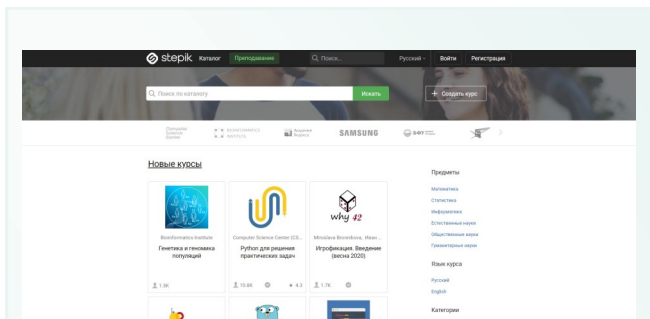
stepik Каталог Преподавание Поиск... Русский Войти Регистрация

Поиск по каталогу Искать + Создать курс

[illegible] BIOINFORMATICS INSTITUTE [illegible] SAMSUNG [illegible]

Новые курсы

Bioinformatics Institute
Генетика и геномика популяций
1.9K

Computer Science Center (CS...
Python для решения практических задач
10.6K 4.3

why 42
Miroslava Bovrolkova, Ivan ...
Игрофикация. Введение (весна 2020)
1.7K

Предметы
Математика
Статистика
Информатика
Естественные науки
Общественные науки
Гуманитарные науки

Язык курса
Русский
English

Категории